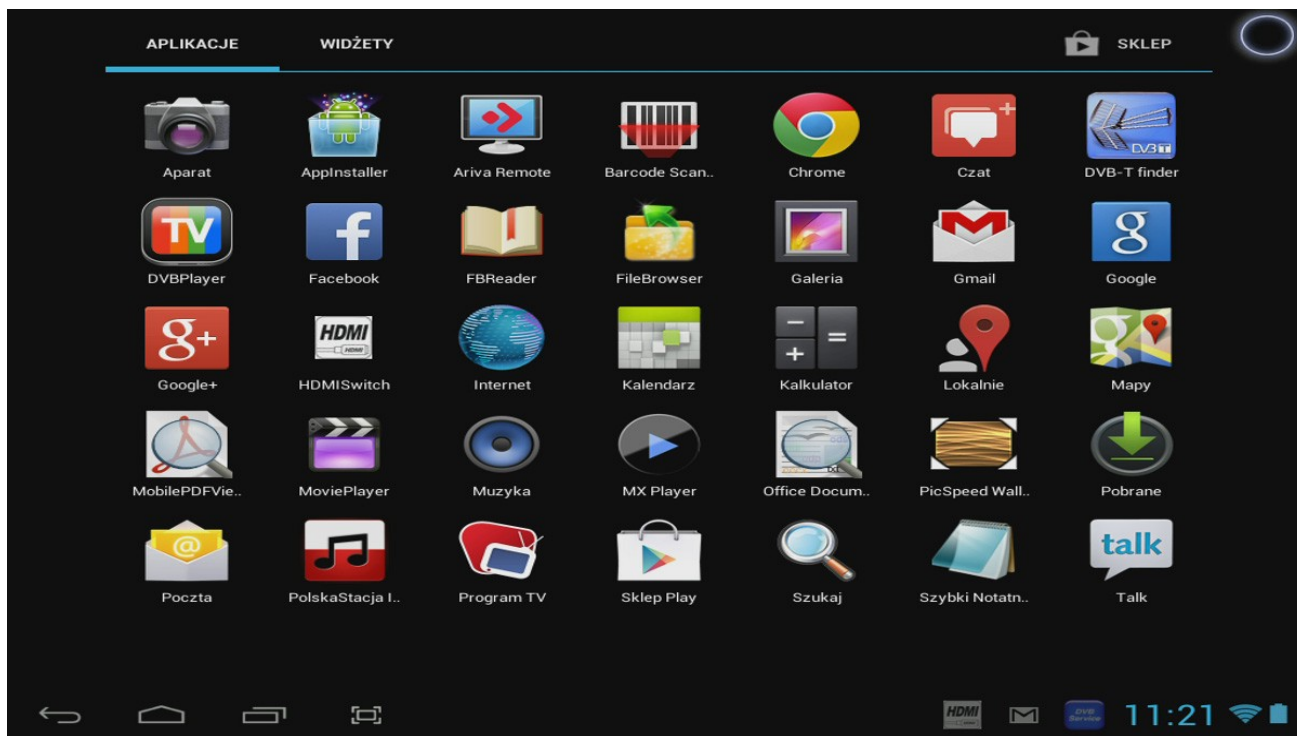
APLIKACJE WIDŻETY SKLEP

Aparat
AppInstaller
Ariva Remote
Barcode Scan..
Chrome
Czat
DVB-T finder

DVBPlayer
Facebook
FBReader
FileBrowser
Galeria
Gmail
Google

Google+
HDMISwitch
Internet
Kalendarz
Kalkulator
Lokalnie
Mapy

MobilePDFVie..
MoviePlayer
Muzyka
MX Player
Office Docum..
PicSpeed Wall..
Pobrane

Poczta
PolskaStacja I..
Program TV
Sklep Play
Szukaj
Szybki Notatn..
Talk

HDMI
11:21